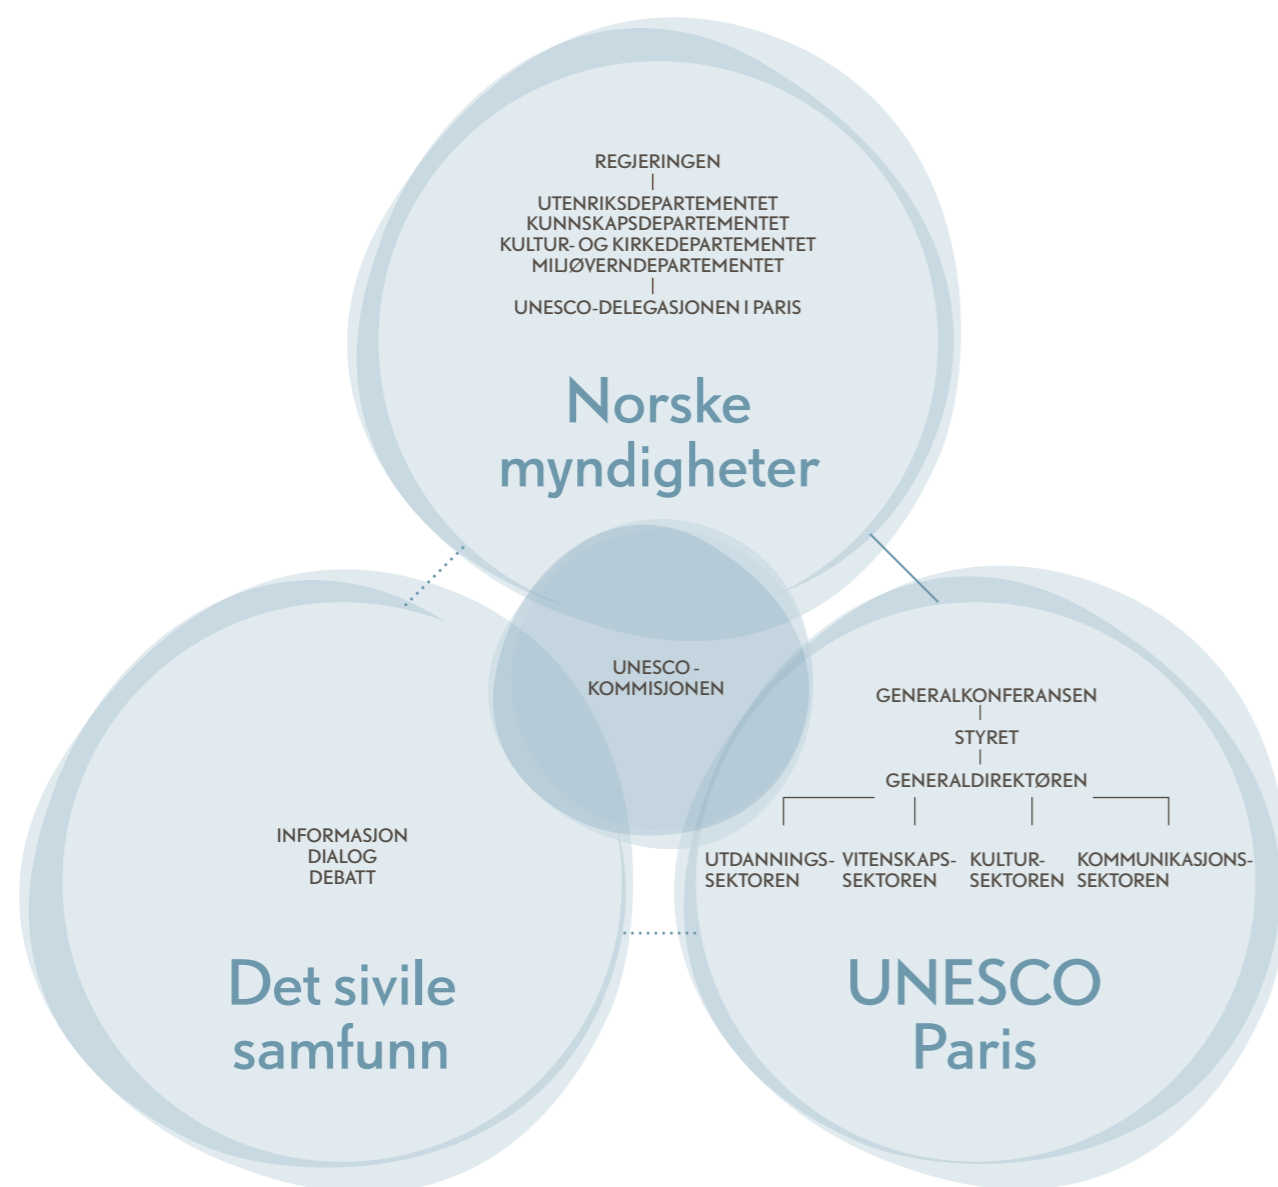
REGJERINGEN

UTENRIKSDEPARTEMENTET
KUNNSKAPSDEPARTEMENTET
KULTUR- OG KIRKEDEPARTEMENTET
MILJØVERNDEPARTEMENTET

UNESCO-DELEGASJONEN I PARIS

Norske myndigheter

UNESCO-KOMMISJONEN

GENERALKONFERANSEN

STYRET

GENERALDIREKTØREN

UTDANNINGSSEKTOREN

VITENSKAPSSEKTOREN

KULTURSEKTOREN

KOMMUNIKASJONSSEKTOREN

INFORMASJON
DIALOG
DEBATT

Det sivile samfunn

UNESCO Paris